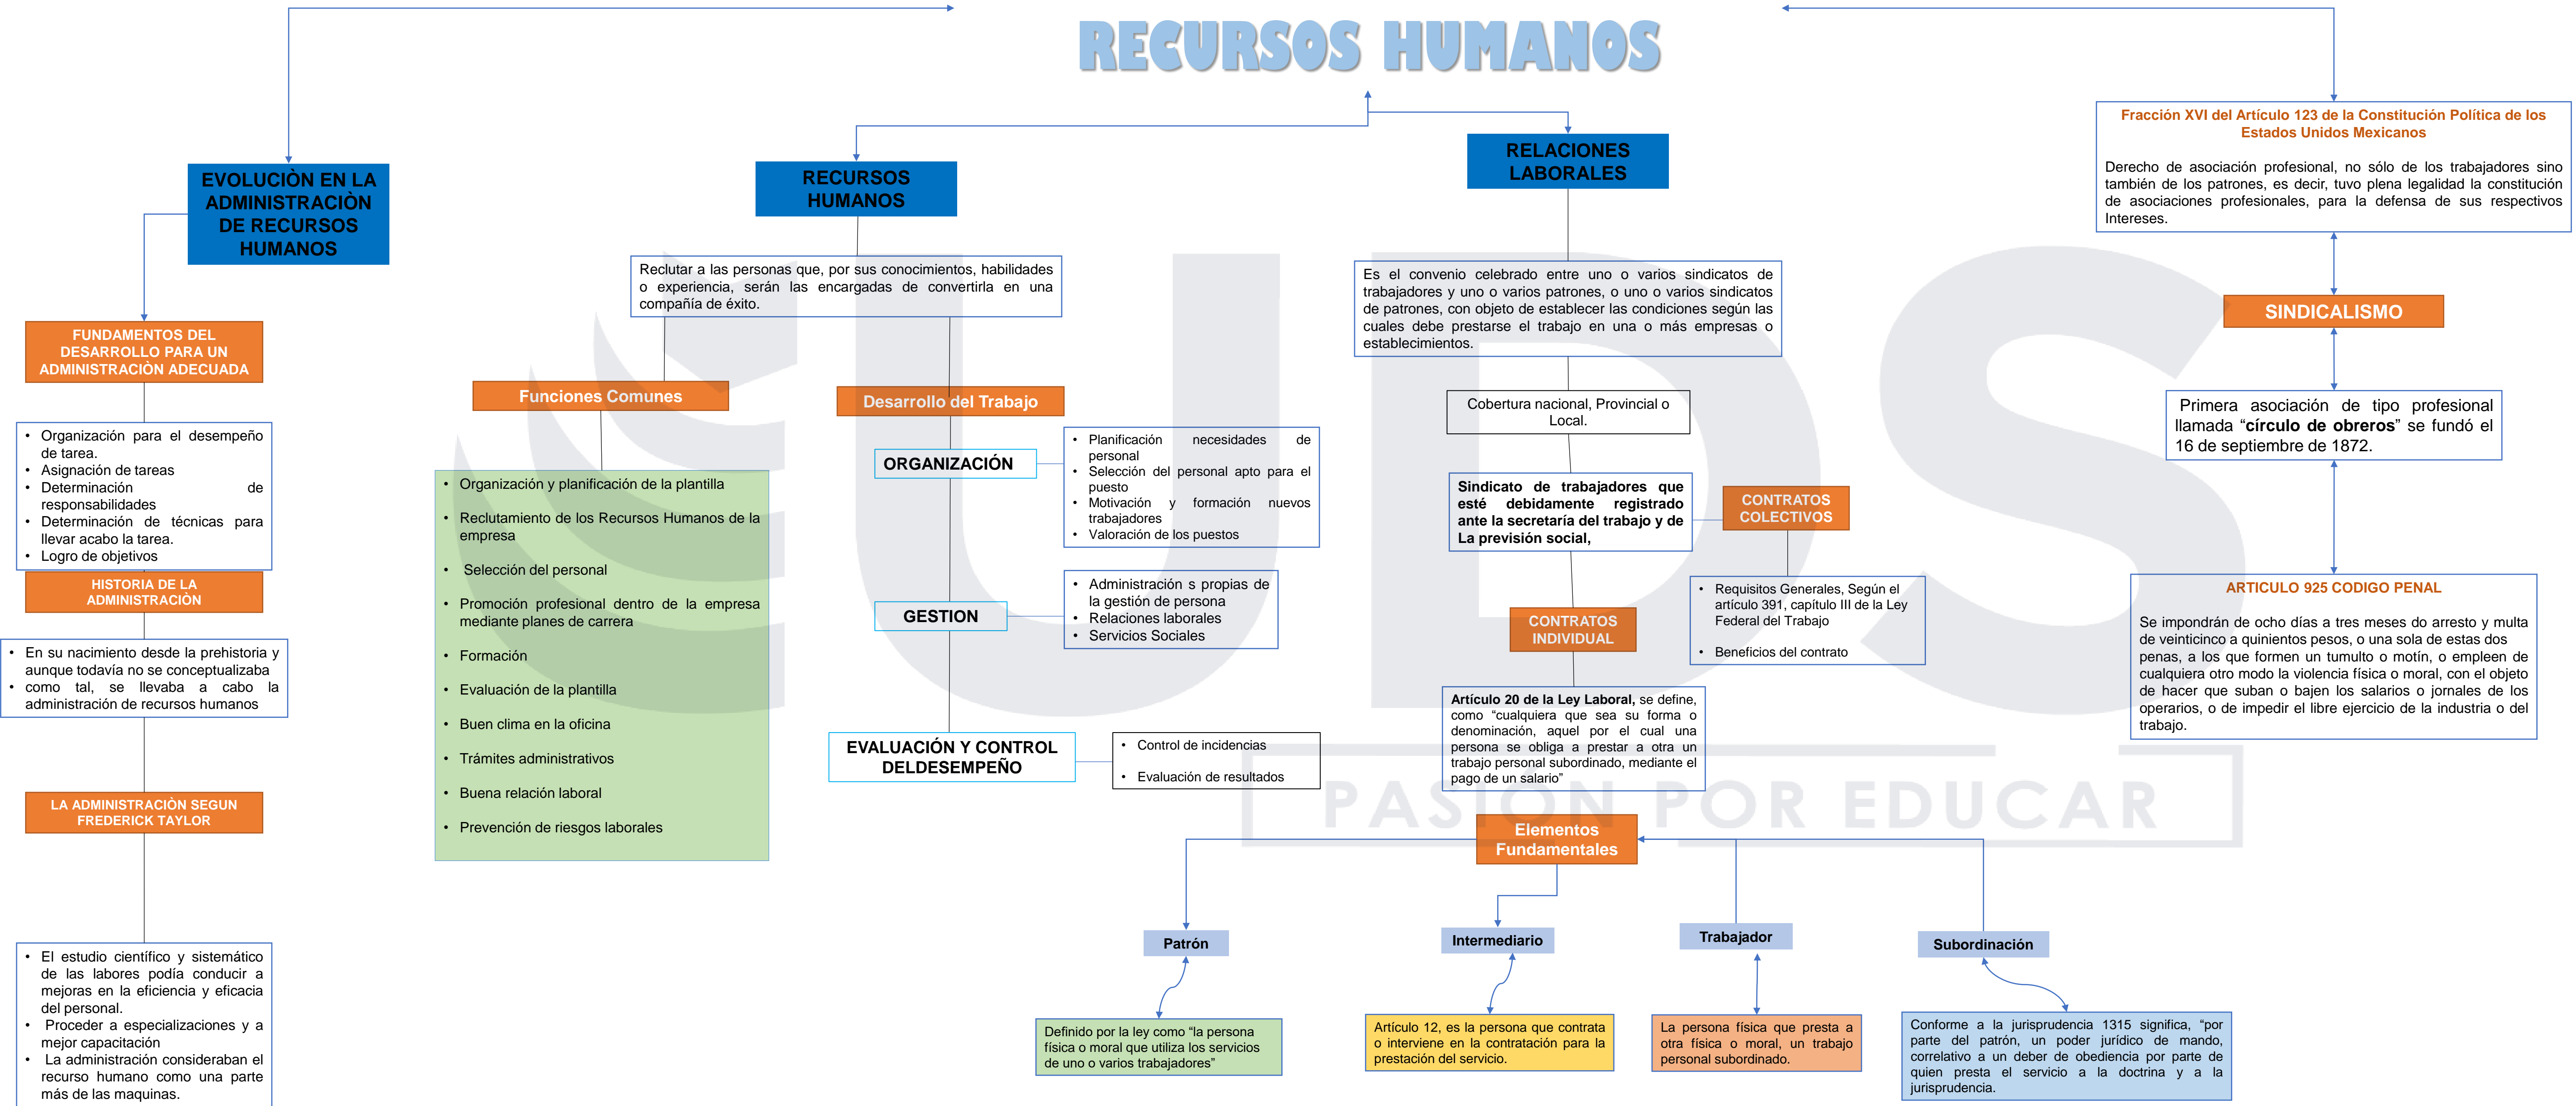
RECURSOS HUMANOS

EVOLUCIÒN EN LA ADMINISTRACIÒN DE RECURSOS HUMANOS

FUNDAMENTOS DEL DESARROLLO PARA UN ADMINISTRACIÓN ADECUADA

- Organización para el desempeño de tarea.
- Asignación de tareas
- Determinación de responsabilidades
- Determinación de técnicas para llevar acabo la tarea.
- Logro de objetivos

HISTORIA DE LA ADMINISTRACIÒN

- En su nacimiento desde la prehistoria y aunque todavía no se conceptualizaba
- como tal, se llevaba a cabo la administración de recursos humanos

LA ADMINISTRACIÒN SEGUN FREDERICK TAYLOR

- El estudio científico y sistemático de las labores podía conducir a mejoras en la eficiencia y eficacia del personal.
- Proceder a especializaciones y a mejor capacitación
- La administración consideraban el recurso humano como una parte más de las maquinas.

RECURSOS HUMANOS

Reclutar a las personas que, por sus conocimientos, habilidades o experiencia, serán las encargadas de convertirla en una compañía de éxito.

Funciones Comunes

- Organización y planificación de la plantilla
- Reclutamiento de los Recursos Humanos de la empresa
- Selección del personal
- Promoción profesional dentro de la empresa mediante planes de carrera
- Formación
- Evaluación de la plantilla
- Buen clima en la oficina
- Trámites administrativos
- Buena relación laboral
- Prevención de riesgos laborales

Desarrollo del Trabajo

ORGANIZACIÓN

- Planificación necesidades de personal
- Selección del personal apto para el puesto
- Motivación y formación nuevos trabajadores
- Valoración de los puestos

GESTION

- Administración s propias de la gestión de persona
- Relaciones laborales
- Servicios Sociales

EVALUACIÓN Y CONTROL DELDESEMPEÑO

- Control de incidencias
- Evaluación de resultados

RELACIONES LABORALES

Es el convenio celebrado entre uno o varios sindicatos de trabajadores y uno o varios patrones, o uno o varios sindicatos de patrones, con objeto de establecer las condiciones según las cuales debe prestarse el trabajo en una o más empresas o establecimientos.

Cobertura nacional, Provincial o Local.

Sindicato de trabajadores que esté debidamente registrado ante la secretaría del trabajo y de La previsión social,

CONTRATOS COLECTIVOS

- Requisitos Generales, Según el artículo 391, capítulo III de la Ley Federal del Trabajo
- Beneficios del contrato

CONTRATOS INDIVIDUAL

Artículo 20 de la Ley Laboral, se define, como "cualquiera que sea su forma o denominación, aquel por el cual una persona se obliga a prestar a otra un trabajo personal subordinado, mediante el pago de un salario"

Elementos Fundamentales

Patrón

Definido por la ley como "la persona física o moral que utiliza los servicios de uno o varios trabajadores"

Intermediario

Artículo 12, es la persona que contrata o interviene en la contratación para la prestación del servicio.

Trabajador

La persona física que presta a otra física o moral, un trabajo personal subordinado.

Subordinación

Conforme a la jurisprudencia 1315 significa, "por parte del patrón, un poder jurídico de mando, correlativo a un deber de obediencia por parte de quien presta el servicio a la doctrina y a la jurisprudencia.

Fracción XVI del Artículo 123 de la Constitución Política de los Estados Unidos Mexicanos

Derecho de asociación profesional, no sólo de los trabajadores sino también de los patrones, es decir, tuvo plena legalidad la constitución de asociaciones profesionales, para la defensa de sus respectivos Intereses.

SINDICALISMO

Primera asociación de tipo profesional llamada "círculo de obreros" se fundó el 16 de septiembre de 1872.

ARTICULO 925 CODIGO PENAL

Se impondrán de ocho días a tres meses do arresto y multa de veinticinco a quinientos pesos, o una sola de estas dos penas, a los que formen un tumulto o motín, o empleen de cualquiera otro modo la violencia física o moral, con el objeto de hacer que suban o bajen los salarios o jornales de los operarios, o de impedir el libre ejercicio de la industria o del trabajo.

PASION POR EDUCAR